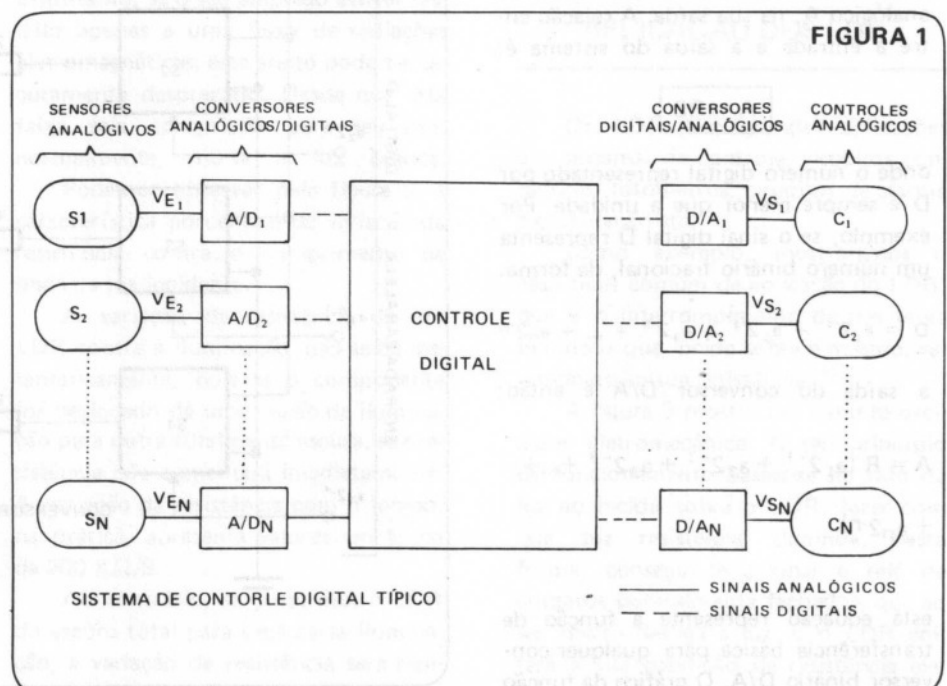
FIGURA 1

SENSORES ANALÓGIVOS

CONVERSORES ANALÓGICOS/DIGITAIS

CONVERSORES DIGITAIS/ANALÓGICOS

CONTROLES ANALÓGICOS

$S_1$

$VE_1$

$A/D_1$

$S_2$

$VE_2$

$A/D_2$

$S_N$

$VE_N$

$A/D_N$

CONTROLE

DIGITAL

$D/A_1$

$VS_1$

$C_1$

$D/A_2$

$VS_2$

$C_2$

$D/A_N$

$VS_N$

$C_N$

SISTEMA DE CONTORLE DIGITAL TÍPICO

SINAIS ANALÓGICOS

SINAIS DIGITAIS